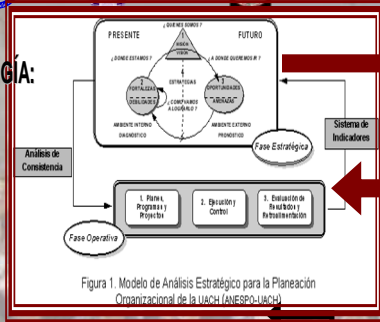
GÍA:

PRESENTE

¿ QUIENES SOMOS ?

FUTURO

1 MISION VISION

¿ DONDE ESTAMOS ?

¿ A DONDE QUEREMOS IR ?

ESTRATEGIAS

2 FORTALEZAS DEBILIDADES

3 OPORTUNIDADES AMENAZAS

¿ COMO VAMOS A LOGRARLO ?

AMBIENTE INTERNO DIAGNOSTICO

AMBIENTE EXTERNO PRONOSTICO

Fase Estratégica

Sistema de Indicadores

Análisis de Consistencia

1. Planes, Programas y Proyectos

2. Ejecución y Control

3. Evaluación de Resultados y Retroalimentación

Fase Operativa

Figura 1. Modelo de Análisis Estratégico para la Planeación Organizacional de la UACH (ANESPO-UACH)